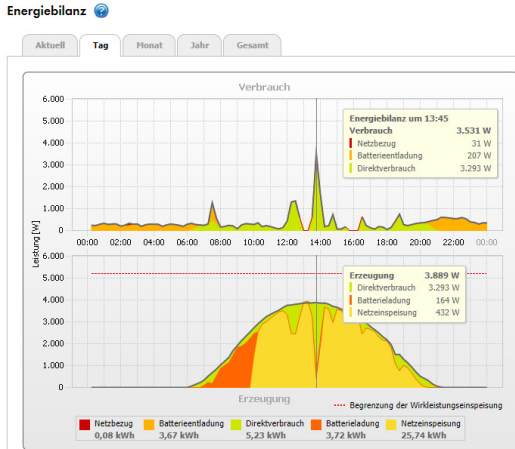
Energiebilanz ?

Aktuell | Tag | Monat | Jahr | Gesamt

Verbrauch

6.000
5.000
4.000
3.000
2.000
1.000
0

00:00 02:00 04:00 06:00 08:00 10:00 12:00 14:00 16:00 18:00 20:00 22:00 00:00

Energiebilanz um 13:45
| Verbrauch | 3.531 W |
|---|---|
| Netzbezug | 31 W |
| Batterieentladung | 207 W |
| Direktverbrauch | 3.293 W |

Leistung [W]

6.000
5.000
4.000
3.000
2.000
1.000
0

| Erzeugung | 3.889 W |
|---|---|
| Direktverbrauch | 3.293 W |
| Batterieladung | 164 W |
| Netzeinspeisung | 432 W |

Erzeugung

Begrenzung der Wirkleistungseinspeisung

| Netzbezug | Batterieentladung | Direktverbrauch | Batterieladung | Netzeinspeisung |
|---|---|---|---|---|
| 0,08 kWh | 3,67 kWh | 5,23 kWh | 3,72 kWh | 25,74 kWh |